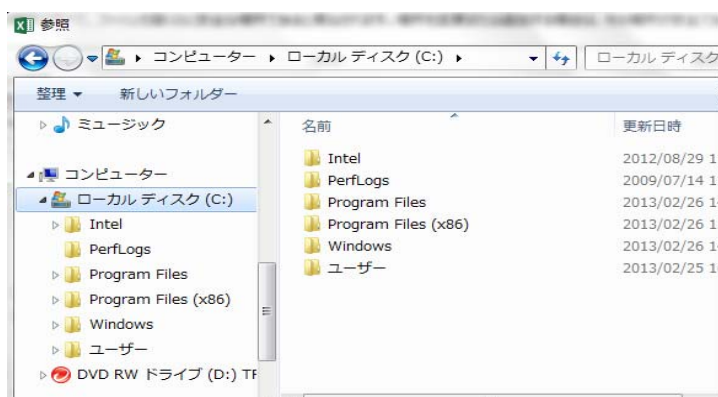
参照

▸ コンピューター ▸ ローカル ディスク (C:) ▸

ローカル ディスク

整理 ▾ 新しいフォルダー

ミュージック

コンピューター

ローカル ディスク (C:)

Intel

PerfLogs

Program Files

Program Files (x86)

Windows

ユーザー

DVD RW ドライブ (D:) T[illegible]

| 名前 | 更新日時 |
|---|---|
| Intel | 2012/08/29 1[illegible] |
| PerfLogs | 2009/07/14 1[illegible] |
| Program Files | 2013/02/26 1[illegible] |
| Program Files (x86) | 2013/02/26 1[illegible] |
| Windows | 2013/02/26 1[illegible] |
| ユーザー | 2013/02/25 1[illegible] |